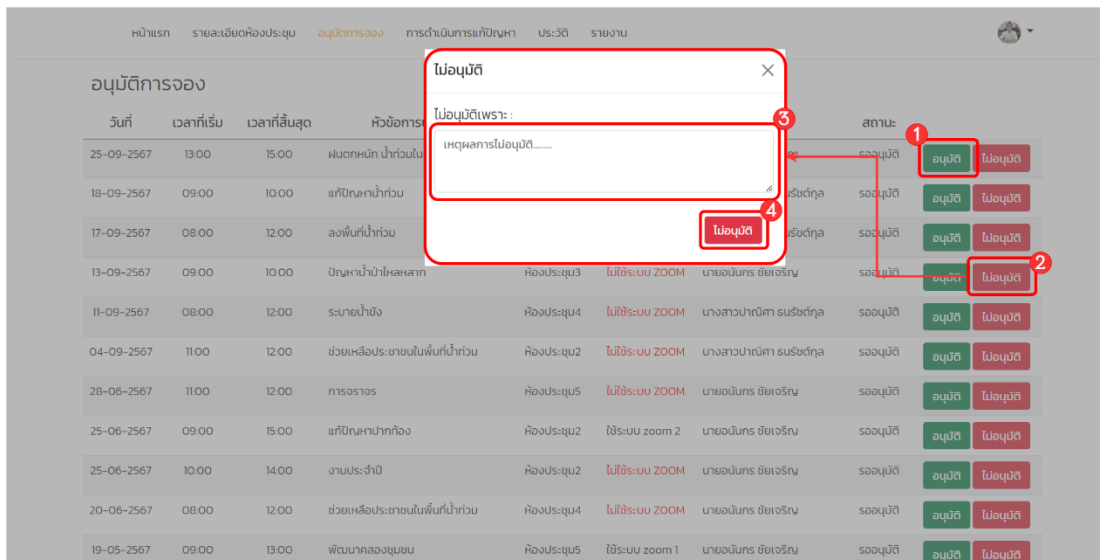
หน้าแรก รายละเอียดห้องประชุม อนุมัติการจอง การดำเนินการแก้ปัญหา ประวัติ รายงาน

อนุมัติการจอง

ไม่อนุมัติ ×

ไม่อนุมัติเพราะ :

เหตุผลการไม่อนุมัติ........

ไม่อนุมัติ

1 2 3 4

| วันที่ | เวลาที่เริ่ม | เวลาที่สิ้นสุด | หัวข้อการ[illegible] | | | | สถานะ | |
|---|---|---|---|---|---|---|---|---|
| 25-09-2567 | 13:00 | 15:00 | ฝนตกหนัก น้ำท่วมใน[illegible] | | | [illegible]ต์ | รออนุมัติ | อนุมัติ ไม่อนุมัติ |
| 18-09-2567 | 09:00 | 10:00 | แก้ปัญหาน้ำท่วม | | | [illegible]ธนรัชต์กุล | รออนุมัติ | อนุมัติ ไม่อนุมัติ |
| 17-09-2567 | 08:00 | 12:00 | ลงพื้นที่น้ำท่วม | | | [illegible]ธนรัชต์กุล | รออนุมัติ | อนุมัติ ไม่อนุมัติ |
| 13-09-2567 | 09:00 | 10:00 | ปัญหาน้ำป่าไหลหลาก | ห้องประชุม3 | ไม่ใช้ระบบ ZOOM | นายอนันทร ชัยเจริญ | รออนุมัติ | อนุมัติ ไม่อนุมัติ |
| 11-09-2567 | 08:00 | 12:00 | ระบายน้ำขัง | ห้องประชุม4 | ไม่ใช้ระบบ ZOOM | นางสาวปาณิศา ธนรัชต์กุล | รออนุมัติ | อนุมัติ ไม่อนุมัติ |
| 04-09-2567 | 11:00 | 12:00 | ช่วยเหลือประชาชนในพื้นที่น้ำท่วม | ห้องประชุม2 | ไม่ใช้ระบบ ZOOM | นางสาวปาณิศา ธนรัชต์กุล | รออนุมัติ | อนุมัติ ไม่อนุมัติ |
| 28-06-2567 | 11:00 | 12:00 | การจราจร | ห้องประชุม5 | ไม่ใช้ระบบ ZOOM | นายอนันทร ชัยเจริญ | รออนุมัติ | อนุมัติ ไม่อนุมัติ |
| 25-06-2567 | 09:00 | 15:00 | แก้ปัญหาปากท้อง | ห้องประชุม2 | ใช้ระบบ zoom 2 | นายอนันทร ชัยเจริญ | รออนุมัติ | อนุมัติ ไม่อนุมัติ |
| 25-06-2567 | 10:00 | 14:00 | งานประจำปี | ห้องประชุม2 | ไม่ใช้ระบบ ZOOM | นายอนันทร ชัยเจริญ | รออนุมัติ | อนุมัติ ไม่อนุมัติ |
| 20-06-2567 | 08:00 | 12:00 | ช่วยเหลือประชาชนในพื้นที่น้ำท่วม | ห้องประชุม4 | ไม่ใช้ระบบ ZOOM | นายอนันทร ชัยเจริญ | รออนุมัติ | อนุมัติ ไม่อนุมัติ |
| 19-05-2567 | 09:00 | 13:00 | พัฒนาคลองชุมชน | ห้องประชุม5 | ใช้ระบบ zoom 1 | นายอนันทร ชัยเจริญ | รออนุมัติ | อนุมัติ ไม่อนุมัติ |